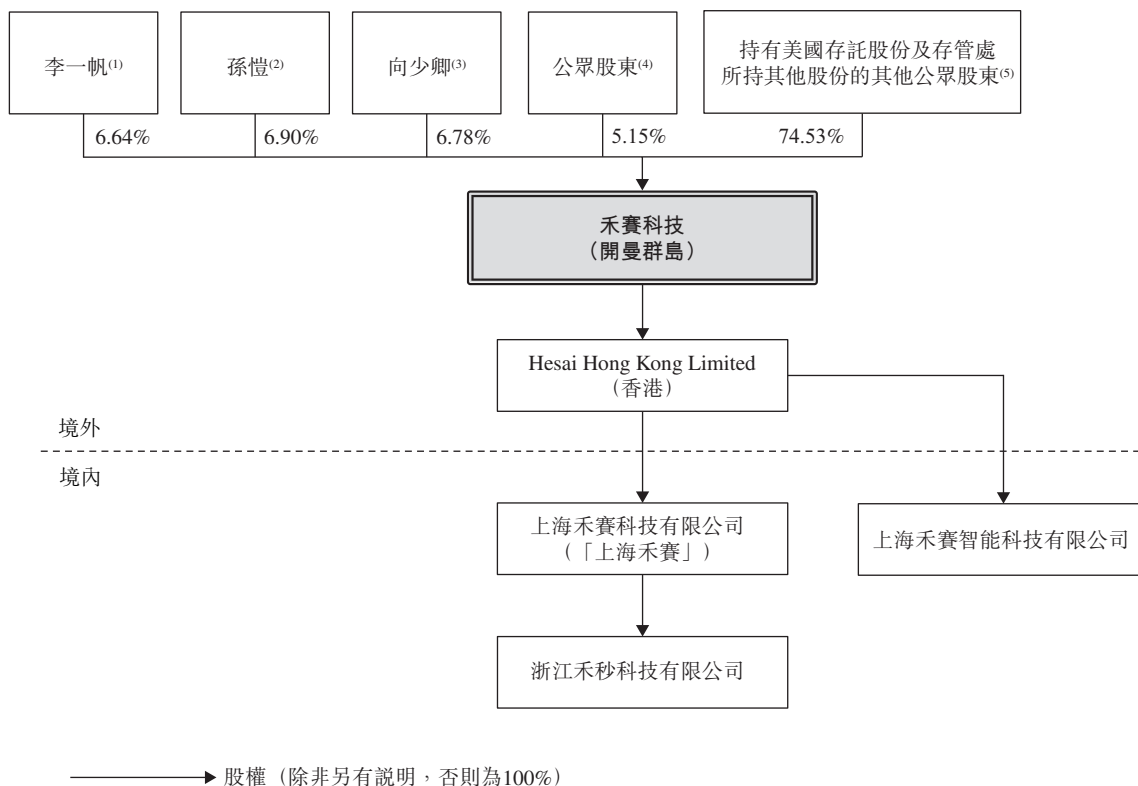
李一帆$^{(1)}$

孫愷$^{(2)}$

向少卿$^{(3)}$

公眾股東$^{(4)}$

持有美國存託股份及存管處所持其他股份的其他公眾股東$^{(5)}$

6.64%

6.90%

6.78%

5.15%

74.53%

禾賽科技
（開曼群島）

Hesai Hong Kong Limited
（香港）

境外

境內

上海禾賽科技有限公司
（「上海禾賽」）

上海禾賽智能科技有限公司

浙江禾秒科技有限公司

股權（除非另有說明，否則為100%）